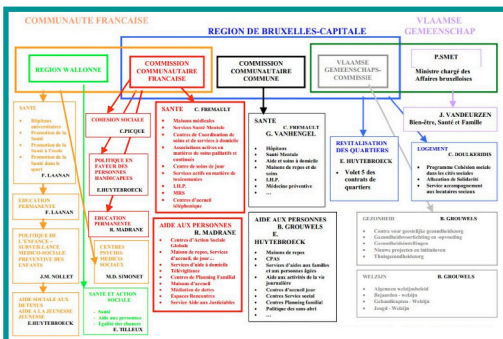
COMMUNAUTE FRANCAISE

REGION DE BRUXELLES-CAPITALE

VLAAMSE GEMEENSCHAP

REGION WALLONNE

COMMISSION COMMUNAUTAIRE FRANCAISE

COMMISSION COMMUNAUTAIRE COMMUNE

VLAAMSE GEMEENSCHAPS-COMMISSIE

P.SMET
Ministre chargé des Affaires bruxelloises

J. VANDEURZEN
Bien-être, Santé et Famille

SANTE
- Hôpitaux universitaires
- Promotion de la Santé
- Promotion de la Santé à l'école
- Promotion de la Santé dans le sport
F. LAANAN

EDUCATION PERMANENTE
F. LAANAN

POLITIQUE DE L'ENFANCE - SURVEILLANCE MEDICO-SOCIALE PREVENTIVE DES ENFANTS
J.M. NOLLET

AIDE SOCIALE AUX DETENUS
AIDE A LA JEUNESSE
E.HUYTEBROECK

COHESION SOCIALE
C.PICQUE

POLITIQUE EN FAVEUR DES PERSONNES HANDICAPEES
E.HUYTEBROECK

EDUCATION PERMANENTE
B. MADRANE

CENTRES PSYCHO-MEDICO-SOCIAUX
M.D. SIMONET

SANTE ET ACTION SOCIALE
- Santé
- Aide aux personnes
- Egalité des chances
E. TILLEUX

SANTE C. FREMAULT
- Maisons médicales
- Services Santé Mentale
- Centres de Coordination de soins et de services à domicile
- Associations actives en matière de soins palliatifs et continués
- Centres de soins de jour
- Services actifs en matière de toxicomanies
- I.H.P.
- MRS
- Centres d'accueil téléphonique

AIDE AUX PERSONNES B. MADRANE
- Centres d'Action Sociale Globale
- Maisons de repos, Services d'accueil de jour...
- Services d'aide à domicile
- Télévigilance
- Centres de Planning Familial
- Maisons d'accueil
- Médiation de dettes
- Espaces Rencontres
- Services d'Aide aux Justiciables

SANTE C. FREMAULT
G. VANHENGEL
- Hôpitaux
- Santé Mentale
- Aide et soins à domicile
- Maisons de repos et soins
- I.H.P.
- Médecine préventive
- ...

AIDE AUX PERSONNES B. GROUWELS
E. HUYTEBROECK
- Maisons de repos
- CPAS
- Services d'aide aux familles et aux personnes âgées
- Aide aux activités de la vie journalière
- Centres d'accueil jour
- Centre Service social
- Centres Planning familial
- Politique des sans-abri
- ...

REVITALISATION DES QUARTIERS
E. HUYTEBROECK
- Volet 5 des contrats de quartiers

LOGEMENT C. DOULKERIDIS
- Programme Cohésion sociale dans les cités sociales
- Allocation de Solidarité
- Service accompagnement des locataires sociaux

GEZONDHEID B. GROUWELS
- Centra voor geestelijke gezondheidszorg
- Gezondheidsvoorlichting en -opvoeding
- Gezondheidsinstellingen
- Nieuwe projecten en initiatieven
- Thuisgezondheidszorg

WELZIJN B. GROUWELS
- Algemeen welzijnsbeleid
- Bejaarden - welzijn
- Gezondheidszorg - Welzijn
- Jeugd - Welzijn